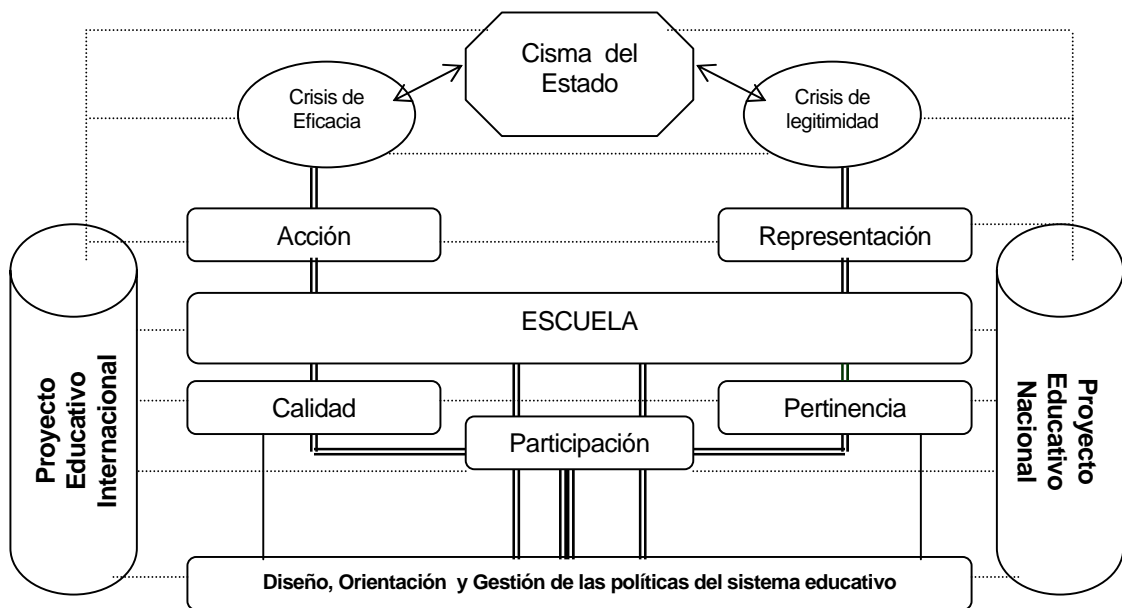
Cisma del Estado

Crisis de Eficacia

Crisis de legitimidad

Acción

Representación

Proyecto Educativo Internacional

ESCUELA

Proyecto Educativo Nacional

Calidad

Pertinencia

Participación

Diseño, Orientación y Gestión de las políticas del sistema educativo